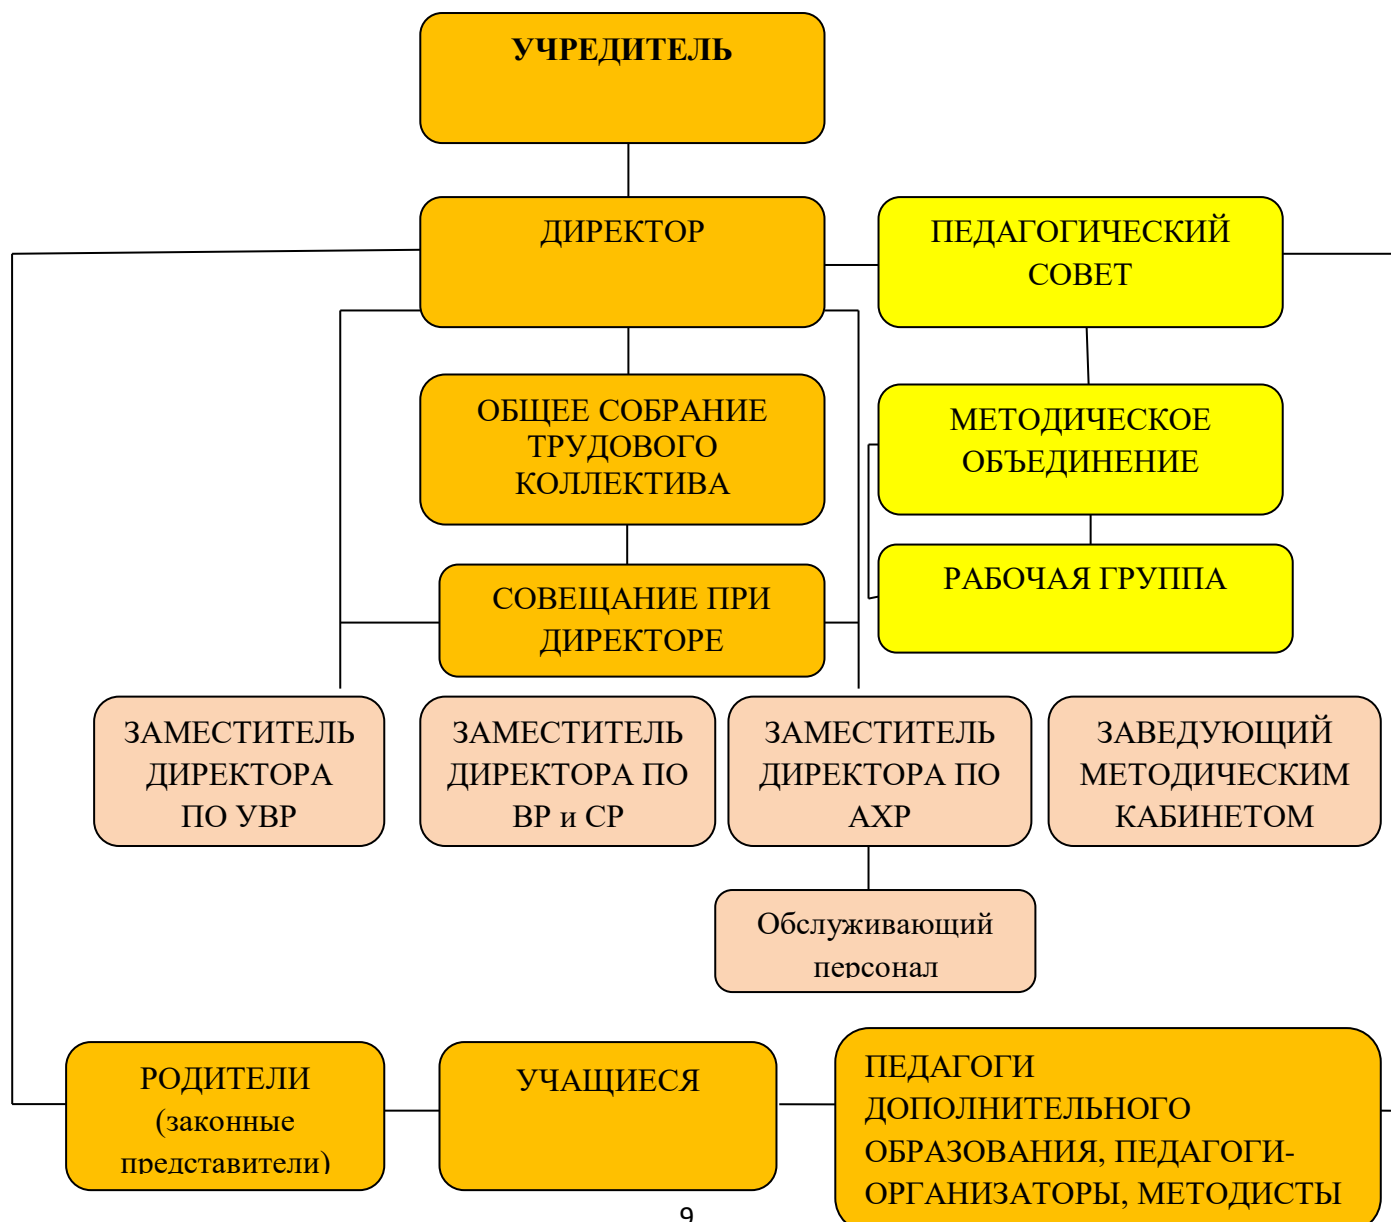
УЧРЕДИТЕЛЬ

ДИРЕКТОР

ПЕДАГОГИЧЕСКИЙ СОВЕТ

ОБЩЕЕ СОБРАНИЕ ТРУДОВОГО КОЛЛЕКТИВА

МЕТОДИЧЕСКОЕ ОБЪЕДИНЕНИЕ

РАБОЧАЯ ГРУППА

СОВЕЩАНИЕ ПРИ ДИРЕКТОРЕ

ЗАМЕСТИТЕЛЬ ДИРЕКТОРА ПО УВР

ЗАМЕСТИТЕЛЬ ДИРЕКТОРА ПО ВР и СР

ЗАМЕСТИТЕЛЬ ДИРЕКТОРА ПО АХР

ЗАВЕДУЮЩИЙ МЕТОДИЧЕСКИМ КАБИНЕТОМ

Обслуживающий персонал

РОДИТЕЛИ (законные представители)

УЧАЩИЕСЯ

ПЕДАГОГИ ДОПОЛНИТЕЛЬНОГО ОБРАЗОВАНИЯ, ПЕДАГОГИ-ОРГАНИЗАТОРЫ, МЕТОДИСТЫ

9